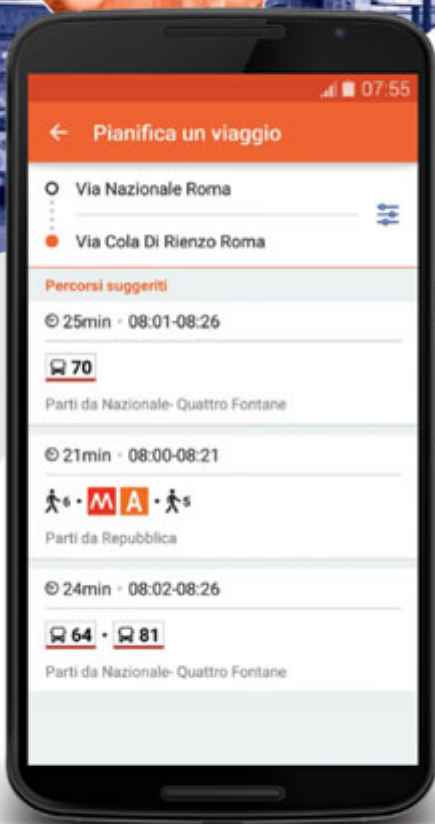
07:55

Pianifica un viaggio

Via Nazionale Roma

Via Cola Di Rienzo Roma

Percorsi suggeriti

25min · 08:01-08:26

70

Parti da Nazionale- Quattro Fontane

21min · 08:00-08:21

6 · M A · 5

Parti da Repubblica

24min · 08:02-08:26

64 · 81

Parti da Nazionale- Quattro Fontane